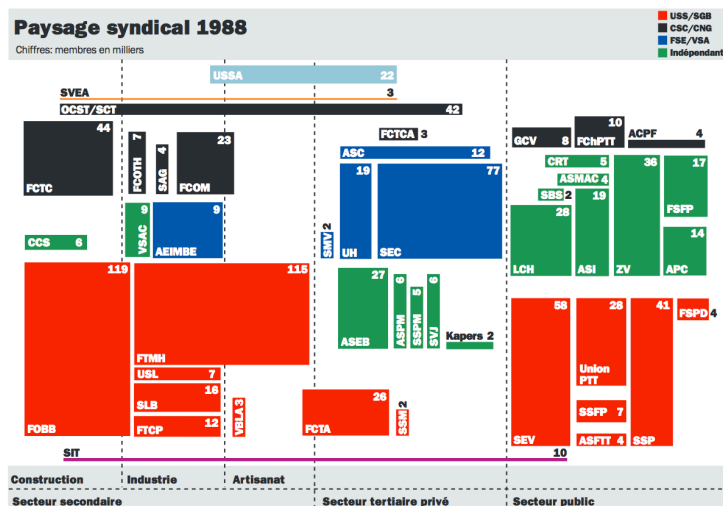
Paysage syndical 1988

Chiffres: membres en milliers

USS/SGB
CSC/CNG
FSE/VSA
Indépendant

USSA 22
SVEA 3
OCST/SCT 42

FCTC 44
FCOTH 7
SAG 4
FCOM 23
FCTCA 3
ASC 12
GCV 8
FChPTT 10
ACPF 4

VSAC 9
AEIMBE 9
SMV 2
UH 19
SEC 77
CRT 5
ASMAC 4
SBS 2
LCH 28
ASI 19
ZV 36
FSFP 17
APC 14
CCS 6

FOBB 119
FTMH 115
USL 7
SLB 16
FTCP 12
VBLA 3
ASEB 27
ASPM 6
SSPM 5
SVJ 6
Kapers 2
FCTA 26
SSM 2
SEV 58
Union PTT 28
SSFP 7
ASFTT 4
SSP 41
FSPD 4

SIT 10

Construction
Industrie
Artisanat

Secteur secondaire
Secteur tertiaire privé
Secteur public